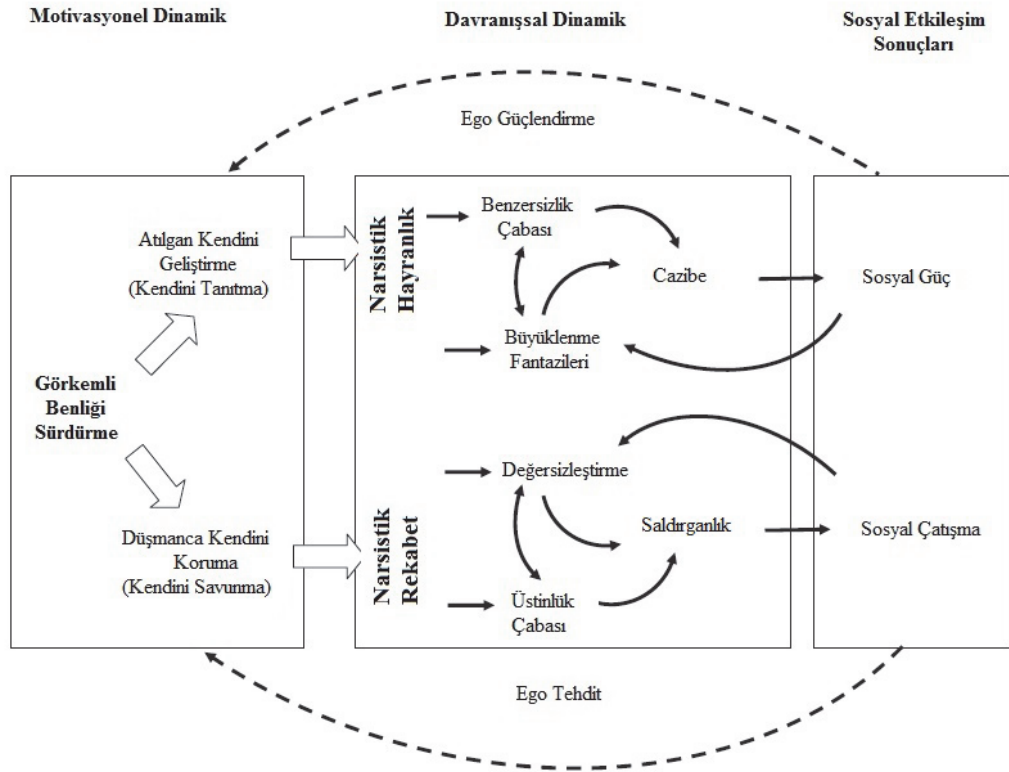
Motivasyonel Dinamik

Davranışsal Dinamik

Sosyal Etkileşim Sonuçları

Ego Güçlendirme

Atılgan Kendini Geliştirme (Kendini Tanıtma)

Görkemli Benliği Sürdürme

Düşmanca Kendini Koruma (Kendini Savunma)

Narsistik Hayranlık

Benzersizlik Çabası

Cazibe

Büyüklenme Fantazileri

Narsistik Rekabet

Değersizleştirme

Saldırganlık

Üstünlük Çabası

Sosyal Güç

Sosyal Çatışma

Ego Tehdit